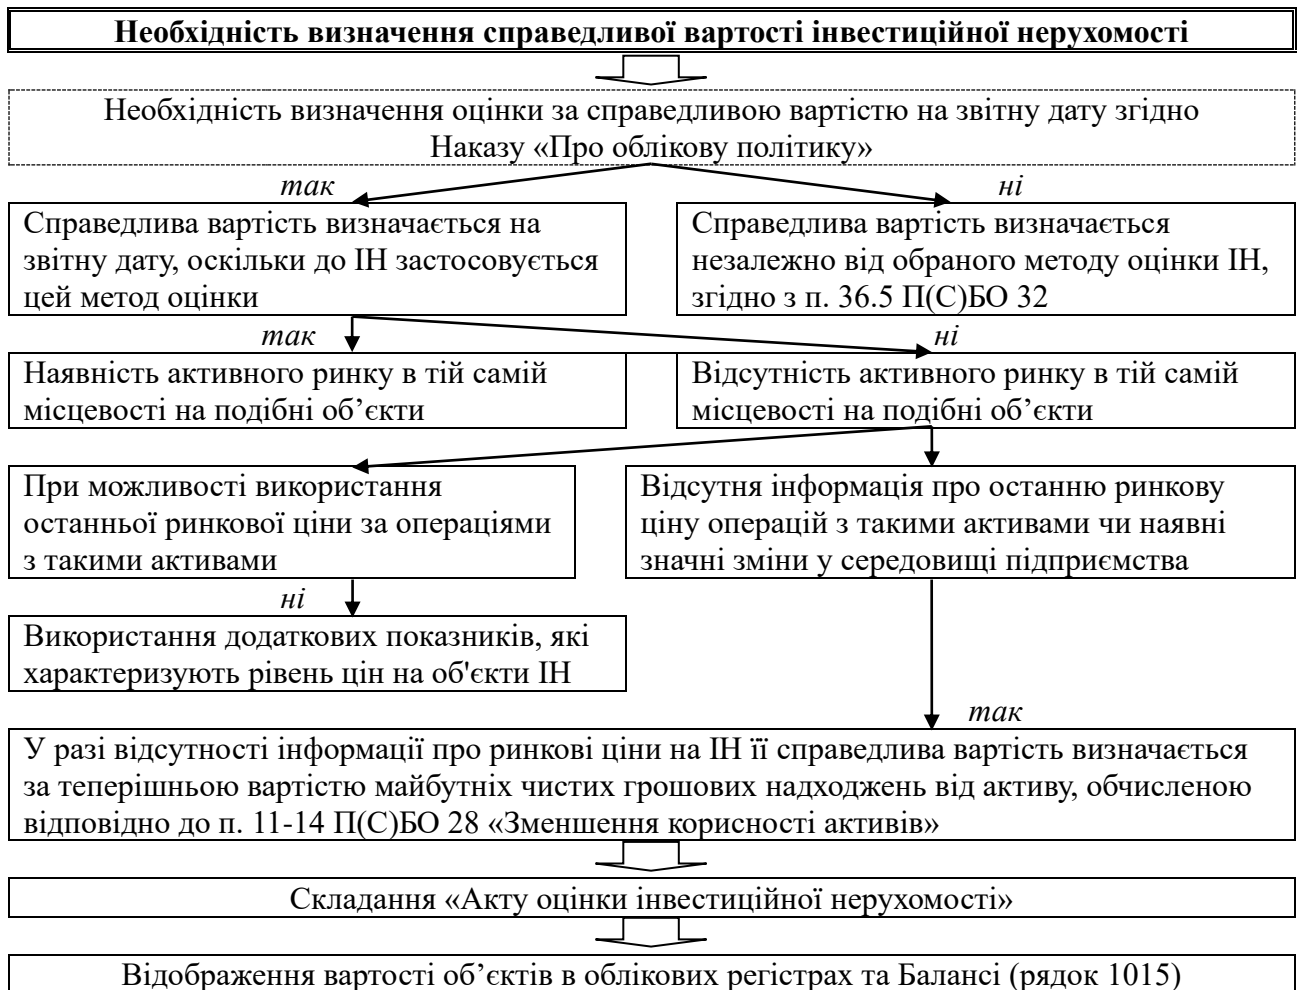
**Необхідність визначення справедливої вартості інвестиційної нерухомості**

Необхідність визначення оцінки за справедливою вартістю на звітну дату згідно Наказу «Про облікову політику»

*так*

*ні*

Справедлива вартість визначається на звітну дату, оскільки до ІН застосовується цей метод оцінки

Справедлива вартість визначається незалежно від обраного методу оцінки ІН, згідно з п. 36.5 П(С)БО 32

*так*

*ні*

Наявність активного ринку в тій самій місцевості на подібні об’єкти

Відсутність активного ринку в тій самій місцевості на подібні об’єкти

При можливості використання останньої ринкової ціни за операціями з такими активами

Відсутня інформація про останню ринкову ціну операцій з такими активами чи наявні значні зміни у середовищі підприємства

*ні*

Використання додаткових показників, які характеризують рівень цін на об'єкти ІН

*так*

У разі відсутності інформації про ринкові ціни на ІН її справедлива вартість визначається за теперішньою вартістю майбутніх чистих грошових надходжень від активу, обчисленою відповідно до п. 11-14 П(С)БО 28 «Зменшення корисності активів»

Складання «Акту оцінки інвестиційної нерухомості»

Відображення вартості об’єктів в облікових регістрах та Балансі (рядок 1015)